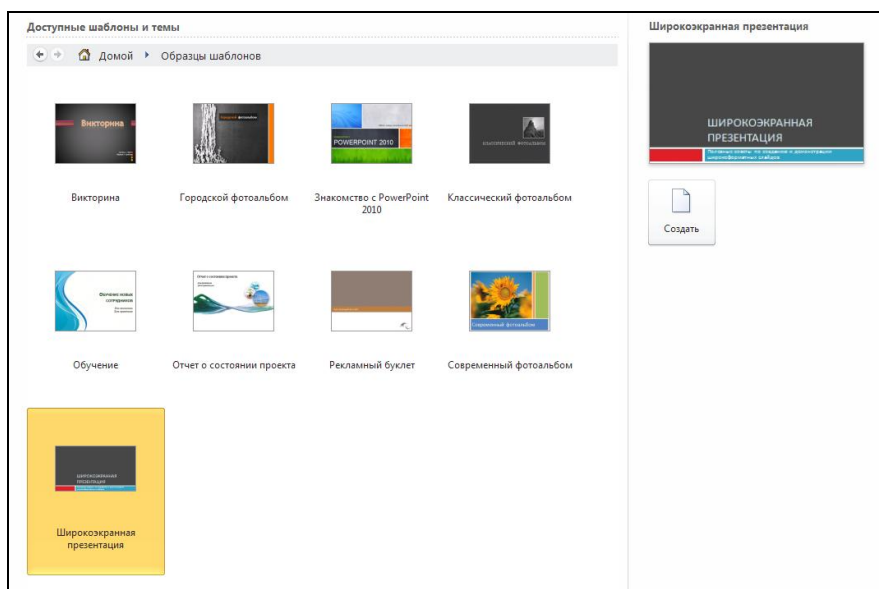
Доступные шаблоны и темы

Домой ▸ Образцы шаблонов

Викторина

Викторина

Городской фотоальбом

Городской фотоальбом

POWERPOINT 2010

Знакомство с PowerPoint 2010

Классический фотоальбом

Классический фотоальбом

Обучение

Отчет о состоянии проекта

Рекламный буклет

Современный фотоальбом

Современный фотоальбом

ШИРОКОЭКРАННАЯ ПРЕЗЕНТАЦИЯ

Широкоэкранная презентация

Широкоэкранная презентация

ШИРОКОЭКРАННАЯ ПРЕЗЕНТАЦИЯ

Полезные советы по созданию и демонстрации широкоформатных слайдов

Создать